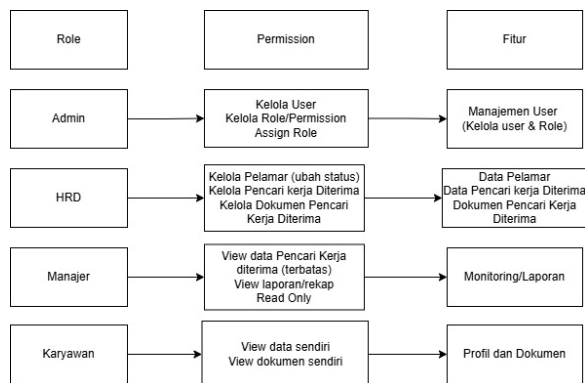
Role

Permission

Fitur

Admin

Kelola User
Kelola Role/Permission
Assign Role

Manajemen User
(Kelola user & Role)

HRD

Kelola Pelamar (ubah status)
Kelola Pencari kerja Diterima
Kelola Dokumen Pencari Kerja Diterima

Data Pelamar
Data Pencari kerja Diterima
Dokumen Pencari Kerja Diterima

Manajer

View data Pencari Kerja diterima (terbatas)
View laporan/rekap
Read Only

Monitoring/Laporan

Karyawan

View data sendiri
View dokumen sendiri

Profil dan Dokumen